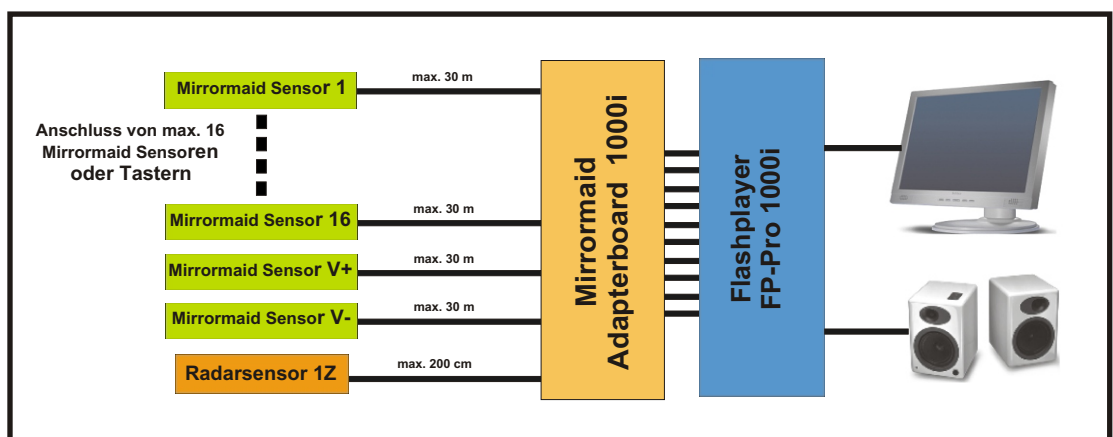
Mirrormaid Sensor 1

max. 30 m

Anschluss von max. 16 Mirrormaid Sensoren oder Tastern

Mirrormaid Sensor 16

max. 30 m

Mirrormaid Sensor V+

max. 30 m

Mirrormaid Sensor V-

max. 30 m

Radarsensor 1Z

max. 200 cm

Mirrormaid Adapterboard 1000i

Flashplayer FP-Pro 1000i